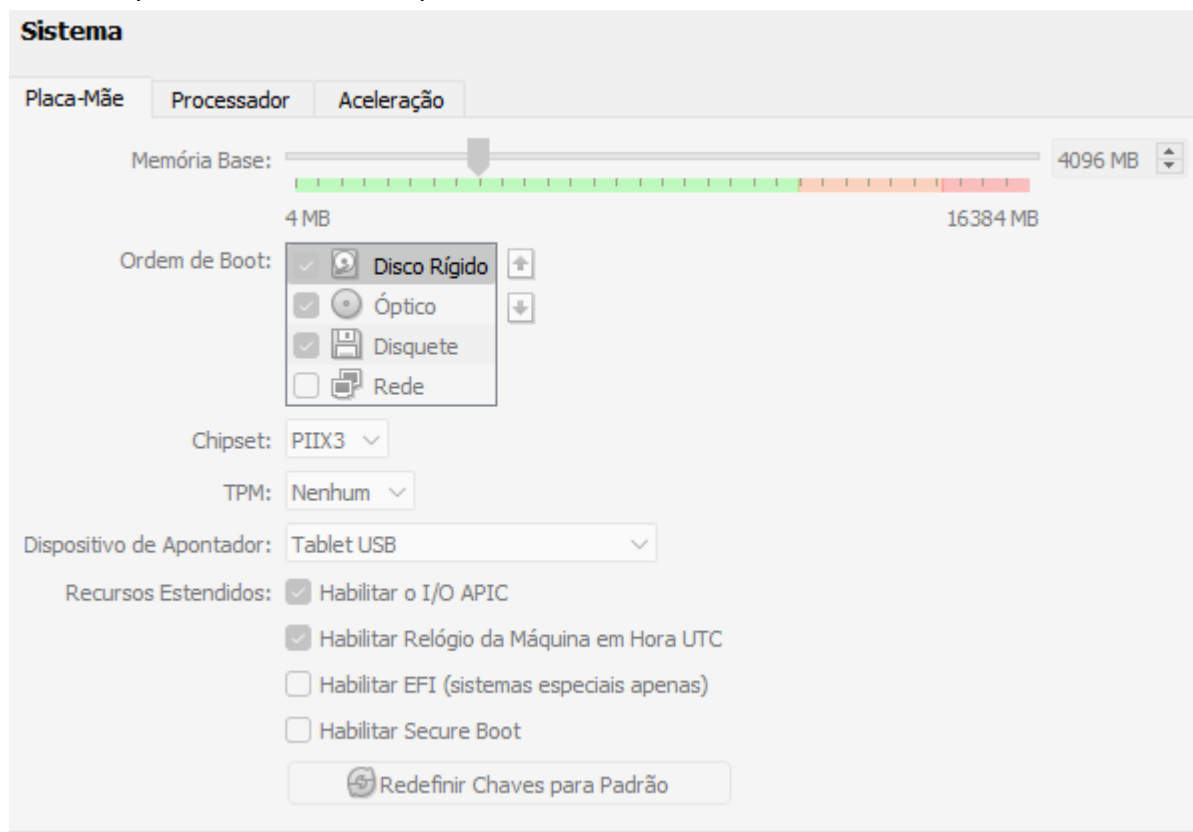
Sistema

Placa-Mãe | Processador | Aceleração

Memória Base: 4096 MB

4 MB 16384 MB

Ordem de Boot: Disco Rígido
Óptico
Disquete
Rede

Chipset: PIIX3

TPM: Nenhum

Dispositivo de Apontador: Tablet USB

Recursos Estendidos: Habilitar o I/O APIC
Habilitar Relógio da Máquina em Hora UTC
Habilitar EFI (sistemas especiais apenas)
Habilitar Secure Boot

Redefinir Chaves para Padrão